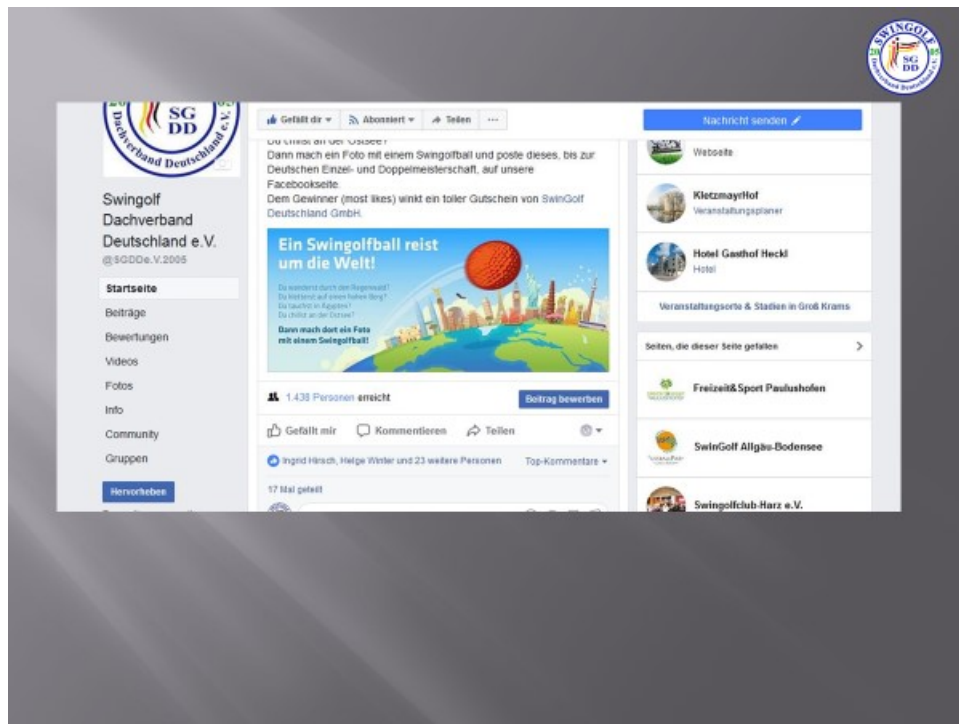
SWINGOLF SG DD Dachverband Deutschland e.V.

SG DD Dachverband Deutschland e.V.

Swingolf Dachverband Deutschland e.V.
@SGDDe.V.2005

Startseite
Beiträge
Bewertungen
Videos
Fotos
Info
Community
Gruppen
Hervorheben

Gefällt dir ▾ Abonniert ▾ Teilen ···

Du chillst an der Ostsee?
Dann mach ein Foto mit einem Swingolfball und poste dieses, bis zur Deutschen Einzel- und Doppelmeisterschaft, auf unsere Facebookseite.
Dem Gewinner (most likes) winkt ein toller Gutschein von SwinGolf Deutschland GmbH.

Ein Swingolfball reist um die Welt!
Du wanderst durch den Regenwald?
Du kletterst auf einen hohen Berg?
Du tauchst in Ägypten?
Du chillst an der Ostsee?
Dann mach dort ein Foto mit einem Swingolfball!

1.438 Personen erreicht
Beitrag bewerben
Gefällt mir Kommentieren Teilen
Ingrid Hirsch, Helge Winter und 23 weitere Personen Top-Kommentare ▾
17 Mal geteilt

Nachricht senden
Webseite
KletzmayrHof
Veranstaltungsplaner
Hotel Gasthof Heckl
Hotel
Veranstaltungsorte & Stadien in Groß Krams
Seiten, die dieser Seite gefallen
Freizeit&Sport Paulushofen
SwinGolf Allgäu-Bodensee
Swingolfclub-Harz e.V.